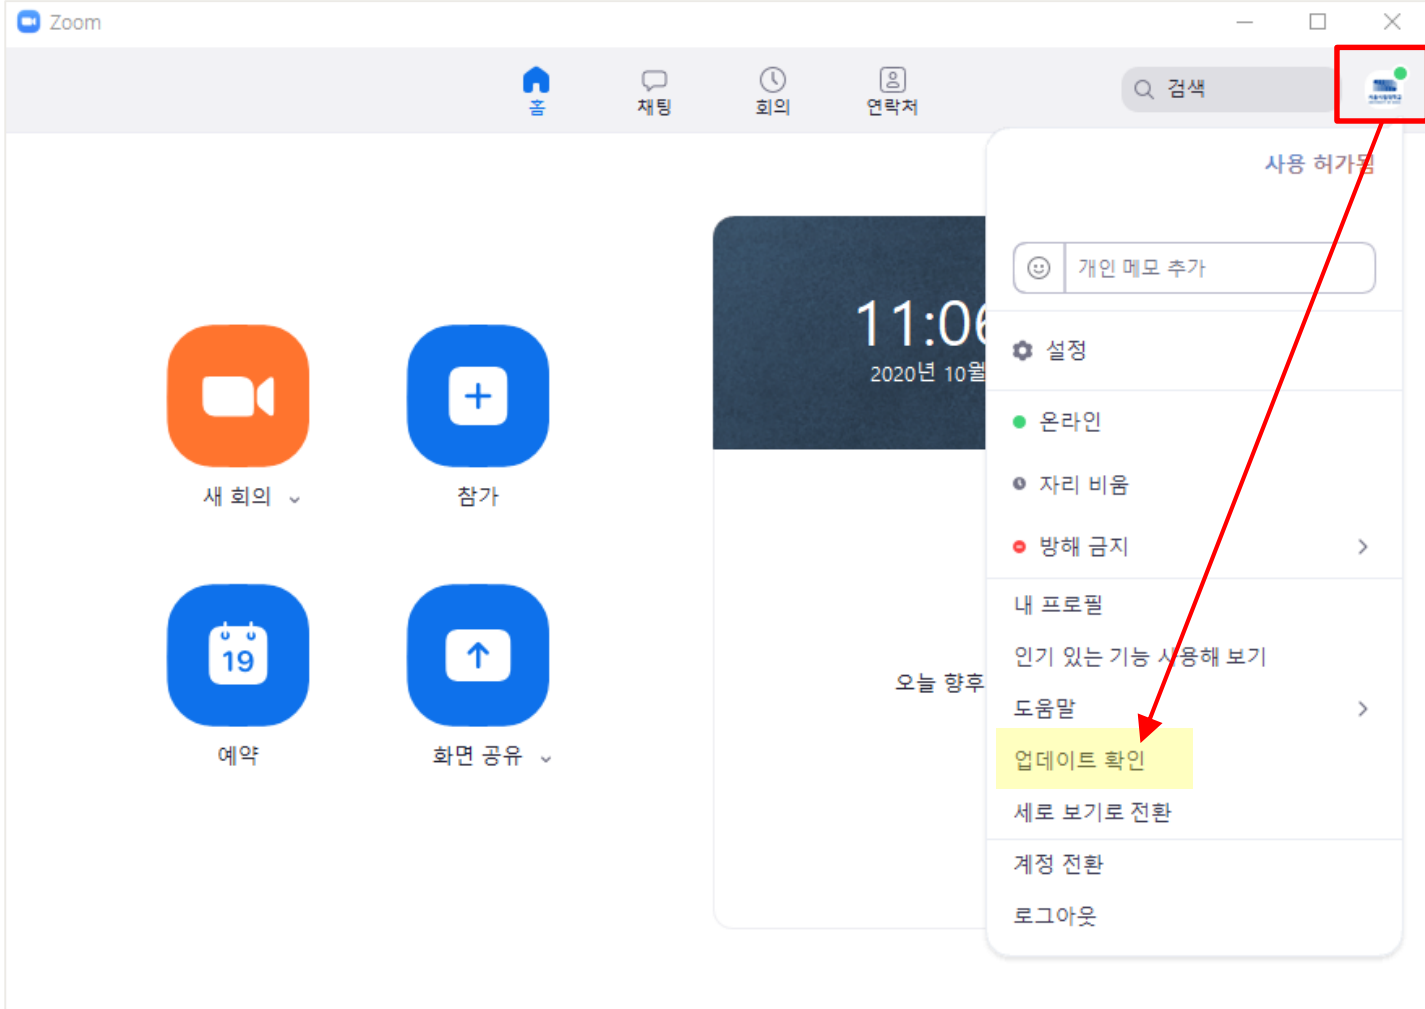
Zoom

홈 채팅 회의 연락처

검색

사용 허가됨

개인 메모 추가

설정

온라인

자리 비움

방해 금지

내 프로필

인기 있는 기능 사용해 보기

도움말

업데이트 확인

세로 보기로 전환

계정 전환

로그아웃

11:06

2020년 10월

오늘 향후

새 회의

참가

19

예약

화면 공유